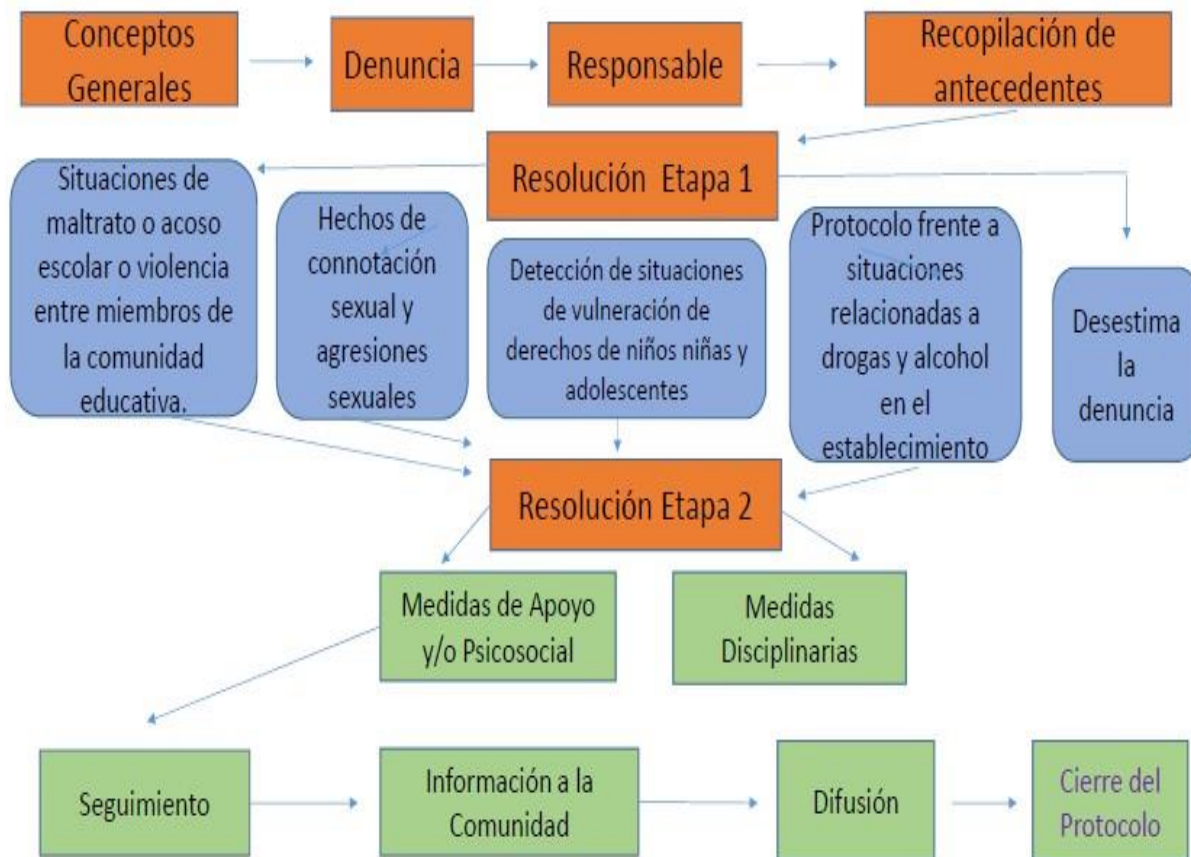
Conceptos Generales

Denuncia

Responsable

Recopilación de antecedentes

Resolución Etapa 1

Situaciones de maltrato o acoso escolar o violencia entre miembros de la comunidad educativa.

Hechos de connotación sexual y agresiones sexuales

Detección de situaciones de vulneración de derechos de niños niñas y adolescentes

Protocolo frente a situaciones relacionadas a drogas y alcohol en el establecimiento

Desestima la denuncia

Resolución Etapa 2

Medidas de Apoyo y/o Psicosocial

Medidas Disciplinarias

Seguimiento

Información a la Comunidad

Difusión

Cierre del Protocolo